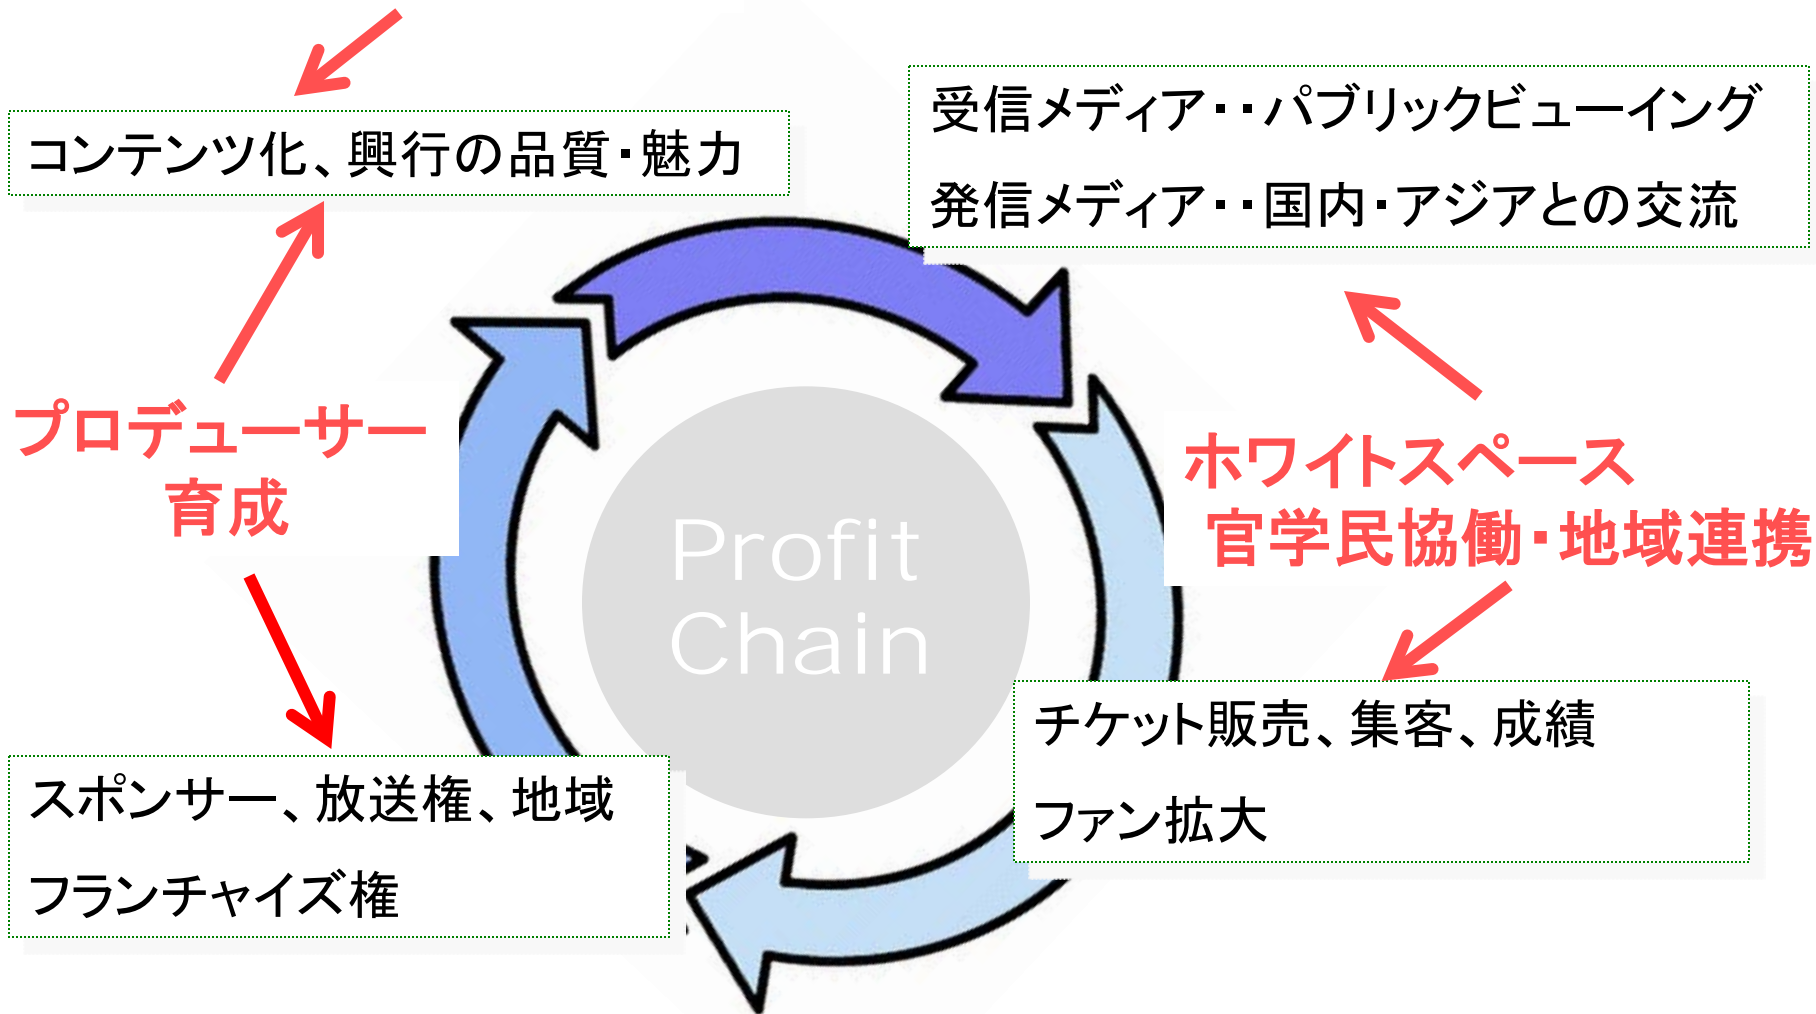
コンテンツ化、興行の品質・魅力

受信メディア・・パブリックビューイング

発信メディア・・国内・アジアとの交流

プロデューサー育成

Profit Chain

ホワイトスペース

官学民協働・地域連携

チケット販売、集客、成績

ファン拡大

スポンサー、放送権、地域

フランチャイズ権